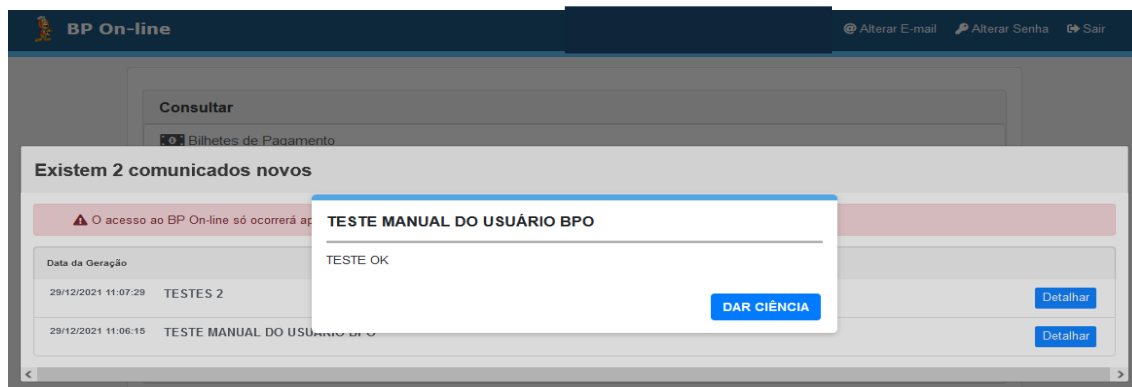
BP On-line

Alterar E-mail  Alterar Senha  Sair

Consultar

Bilhetes de Pagamento

Existem 2 comunicados novos

O acesso ao BP On-line só ocorrerá ap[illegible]

Data da Geração

29/12/2021 11:07:29 TESTES 2 Detalhar

29/12/2021 11:06:15 TESTE MANUAL DO USU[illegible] Detalhar

TESTE MANUAL DO USUÁRIO BPO

TESTE OK

DAR CIÊNCIA